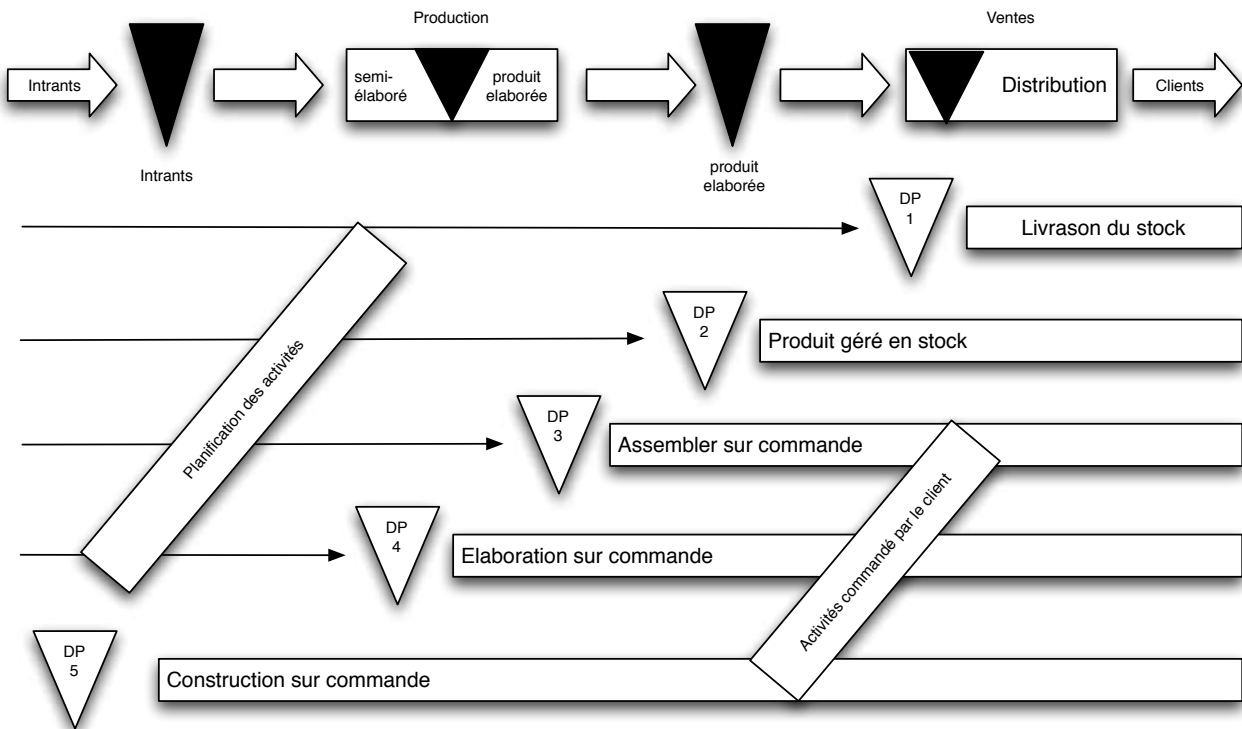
Production

Ventes

Intrants

semi-élaboré

produit elaborée

Distribution

Clients

Intrants

produit elaborée

DP 1

Livrason du stock

DP 2

Produit géré en stock

Planification des activités

DP 3

Assembler sur commande

DP 4

Elaboration sur commande

Activités commandé par le client

DP 5

Construction sur commande